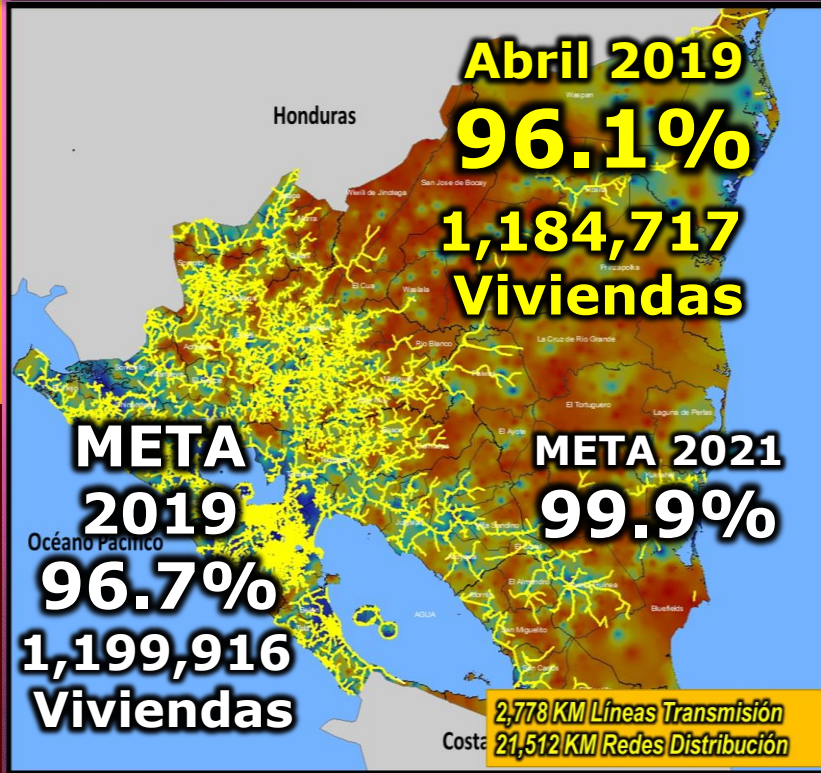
Abril 2019
96.1%
1,184,717
Viviendas

Honduras

Waspan
San José de Bocay
Wiwilí de Jinotega
Prinzapolka
El Cuá
Waslala
Río Blanco
La Cruz de Río Grande
El Tortuguero
Laguna de Perlas
El Ayote
Nueva Guinea
San Miguelito
El Almendro
Bluefields

META
2019
Océano Pacífico
96.7%
1,199,916
Viviendas

META 2021
99.9%

Costa

2,778 KM Líneas Transmisión
21,512 KM Redes Distribución